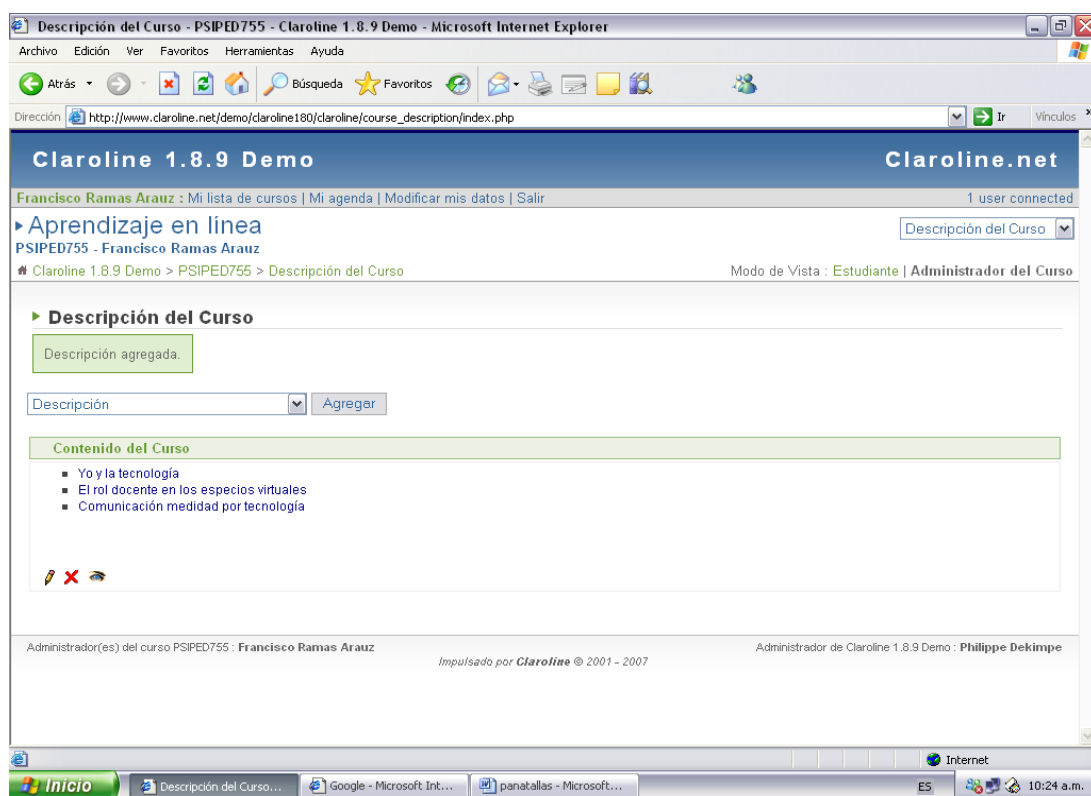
Descripción del Curso - PSIPED755 - Claroline 1.8.9 Demo - Microsoft Internet Explorer

Archivo Edición Ver Favoritos Herramientas Ayuda

Atrás Búsqueda Favoritos

Dirección http://www.claroline.net/demo/claroline180/claroline/course_description/index.php Ir Vínculos

Claroline 1.8.9 Demo

Claroline.net

Francisco Ramas Arauz : Mi lista de cursos | Mi agenda | Modificar mis datos | Salir

1 user connected

Aprendizaje en línea

PSIPED755 - Francisco Ramas Arauz

Descripción del Curso

Claroline 1.8.9 Demo > PSIPED755 > Descripción del Curso

Modo de Vista : Estudiante | Administrador del Curso

Descripción del Curso

Descripción agregada.

Descripción Agregar

Contenido del Curso

- Yo y la tecnología
- El rol docente en los especios virtuales
- Comunicación medidad por tecnología

Administrador(es) del curso PSIPED755 : Francisco Ramas Arauz

Administrador de Claroline 1.8.9 Demo : Philippe Dekimpe

Impulsado por Claroline © 2001 - 2007

Internet

Inicio Descripción del Curso... Google - Microsoft Int... panatallas - Microsoft... ES 10:24 a.m.